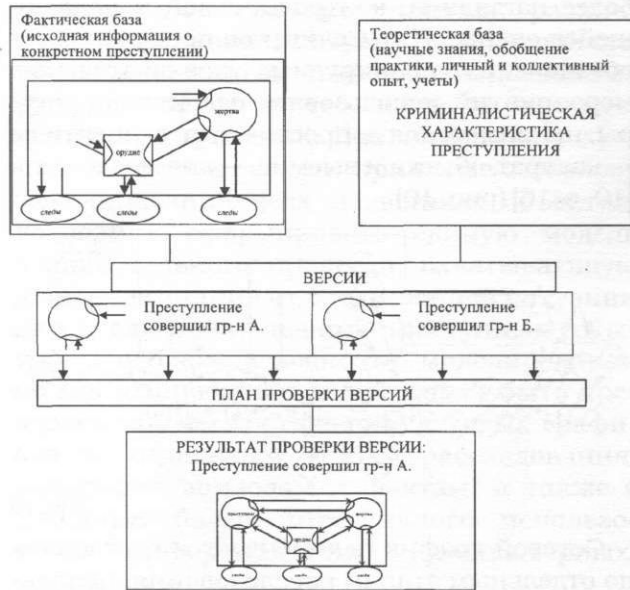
Фактическая база (исходная информация о конкретном преступлении)

жертва

орудие

следы

следы

следы

Теоретическая база (научные знания, обобщение практики, личный и коллективный опыт, учеты)

КРИМИНАЛИСТИЧЕСКАЯ ХАРАКТЕРИСТИКА ПРЕСТУПЛЕНИЯ

ВЕРСИИ

Преступление совершил гр-н А.

Преступление совершил гр-н Б.

ПЛАН ПРОВЕРКИ ВЕРСИЙ

РЕЗУЛЬТАТ ПРОВЕРКИ ВЕРСИИ:
Преступление совершил гр-н А.

преступник

жертва

орудие

следы

следы

следы